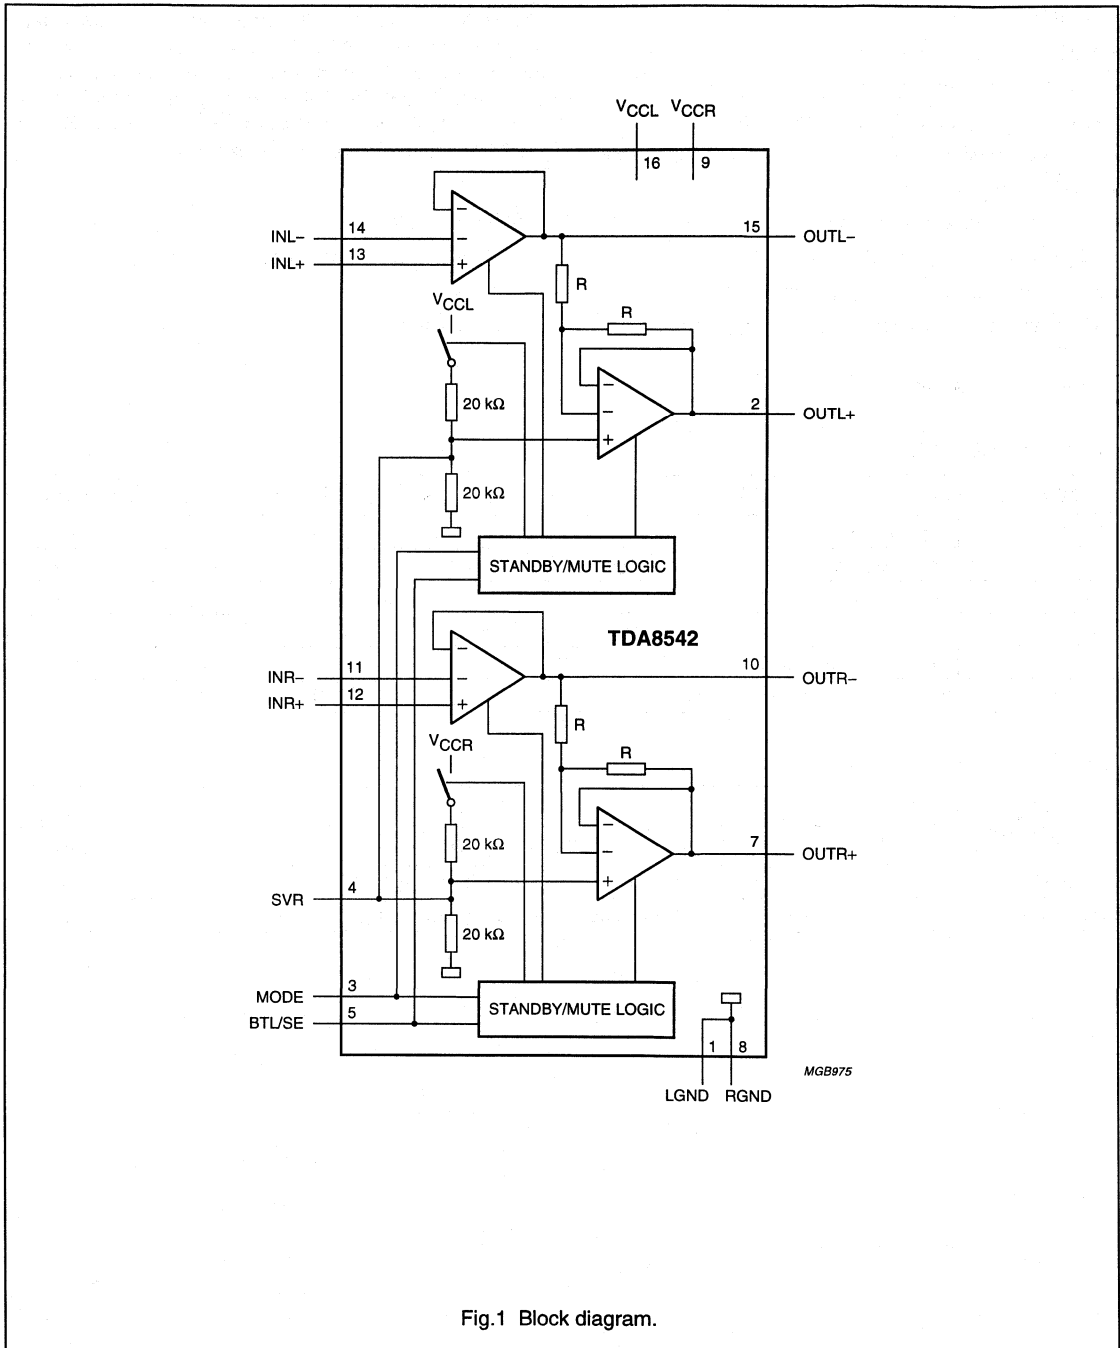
$V_{CCL}$ $V_{CCR}$

16 9

INL− 14
INL+ 13

15 OUTL−

R

$V_{CCL}$

R

20 kΩ

2 OUTL+

20 kΩ

STANDBY/MUTE LOGIC

TDA8542

INR− 11
INR+ 12

10 OUTR−

R

$V_{CCR}$

R

20 kΩ

7 OUTR+

SVR 4

20 kΩ

MODE 3
BTL/SE 5

STANDBY/MUTE LOGIC

1 8

LGND RGND

MGB975

Fig.1 Block diagram.